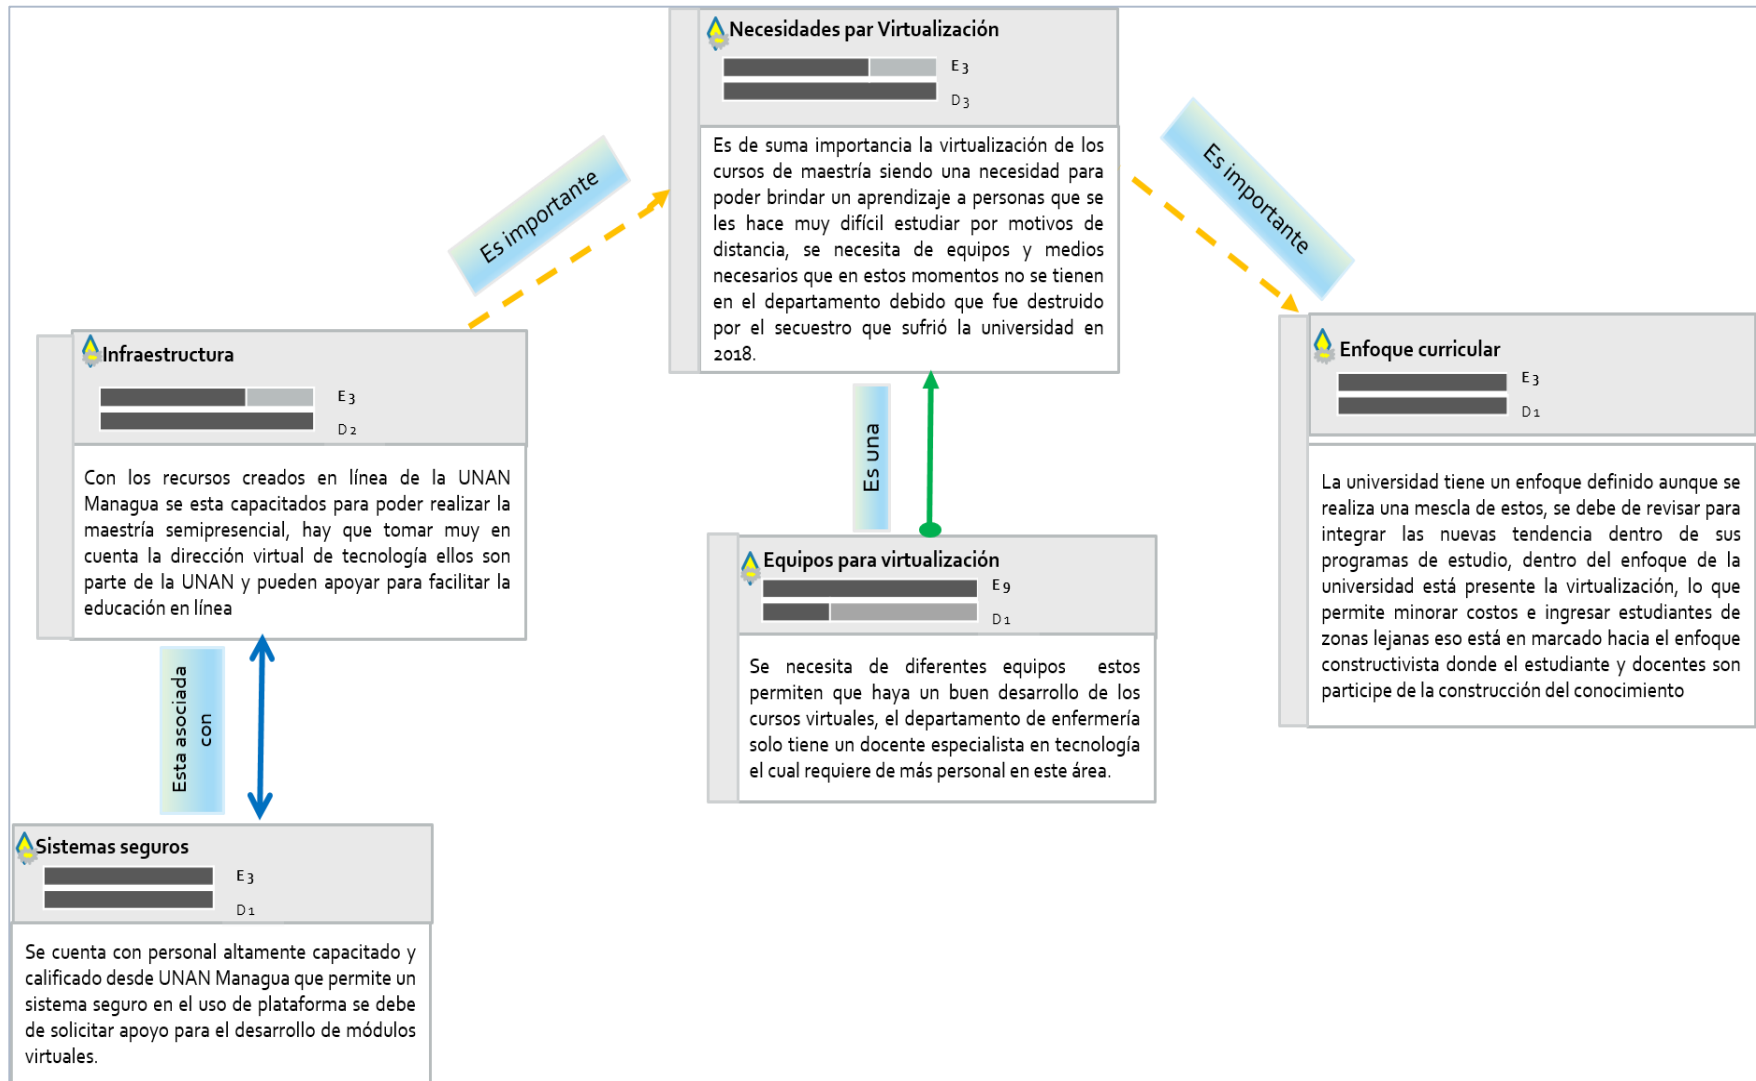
Necesidades par Virtualización

E3

D3

Es de suma importancia la virtualización de los cursos de maestría siendo una necesidad para poder brindar un aprendizaje a personas que se les hace muy difícil estudiar por motivos de distancia, se necesita de equipos y medios necesarios que en estos momentos no se tienen en el departamento debido que fue destruido por el secuestro que sufrió la universidad en 2018.

Es importante

Es importante

Infraestructura

E3

D2

Con los recursos creados en línea de la UNAN Managua se esta capacitados para poder realizar la maestría semipresencial, hay que tomar muy en cuenta la dirección virtual de tecnología ellos son parte de la UNAN y pueden apoyar para facilitar la educación en línea

Es una

Enfoque curricular

E3

D1

La universidad tiene un enfoque definido aunque se realiza una mescla de estos, se debe de revisar para integrar las nuevas tendencia dentro de sus programas de estudio, dentro del enfoque de la universidad está presente la virtualización, lo que permite minorar costos e ingresar estudiantes de zonas lejanas eso está en marcado hacia el enfoque constructivista donde el estudiante y docentes son participe de la construcción del conocimiento

Equipos para virtualización

E9

D1

Se necesita de diferentes equipos estos permiten que haya un buen desarrollo de los cursos virtuales, el departamento de enfermería solo tiene un docente especialista en tecnología el cual requiere de más personal en este área.

Esta asociada con

Sistemas seguros

E3

D1

Se cuenta con personal altamente capacitado y calificado desde UNAN Managua que permite un sistema seguro en el uso de plataforma se debe de solicitar apoyo para el desarrollo de módulos virtuales.